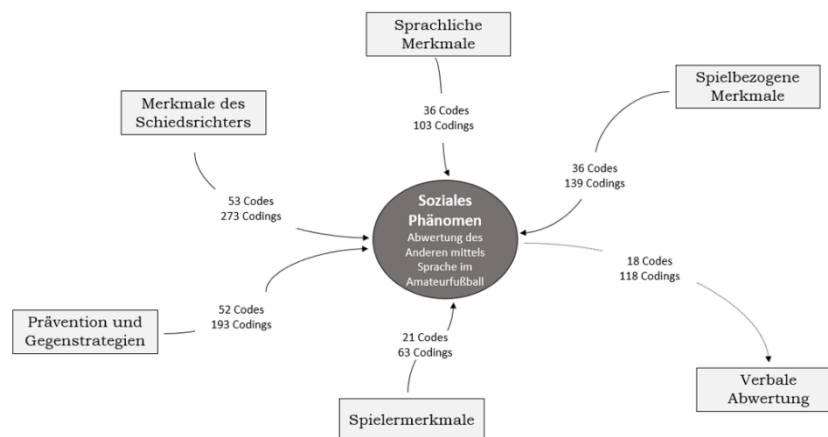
Sprachliche Merkmale

36 Codes
103 Codings

Spielbezogene Merkmale

Merkmale des Schiedsrichters

36 Codes
139 Codings

53 Codes
273 Codings

Soziales Phänomen
Abwertung des Anderen mittels Sprache im Amateurfußball

18 Codes
118 Codings

52 Codes
193 Codings

Prävention und Gegenstrategien

21 Codes
63 Codings

Verbale Abwertung

Spielermerkmale